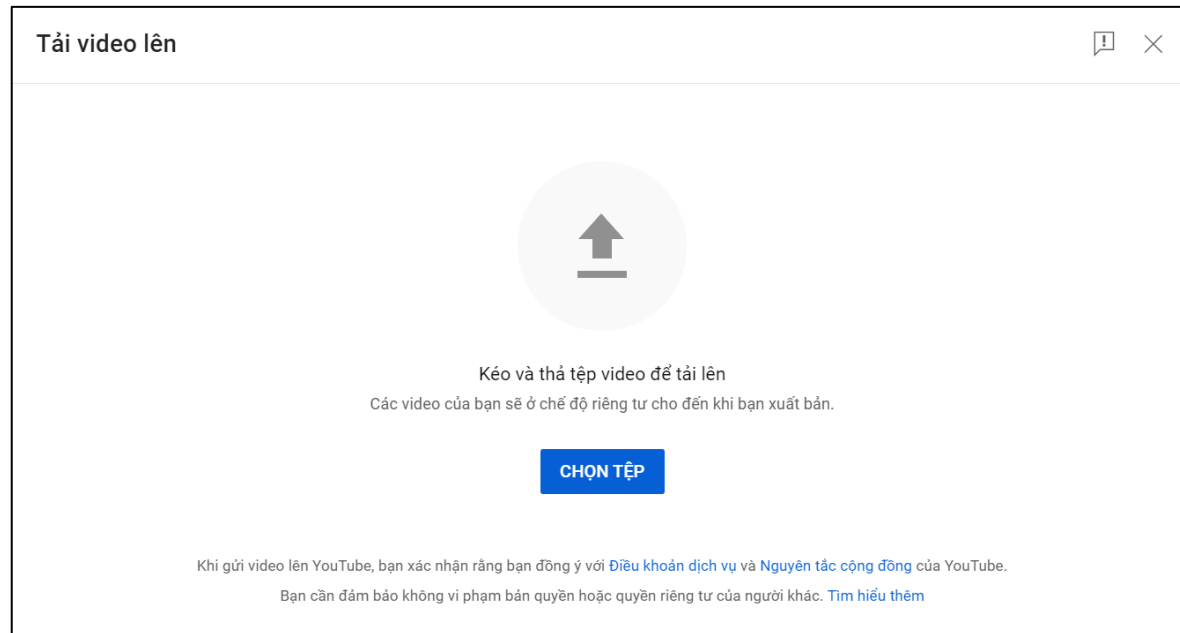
Tải video lên

Kéo và thả tệp video để tải lên

Các video của bạn sẽ ở chế độ riêng tư cho đến khi bạn xuất bản.

CHỌN TỆP

Khi gửi video lên YouTube, bạn xác nhận rằng bạn đồng ý với Điều khoản dịch vụ và Nguyên tắc cộng đồng của YouTube.

Bạn cần đảm bảo không vi phạm bản quyền hoặc quyền riêng tư của người khác. Tìm hiểu thêm